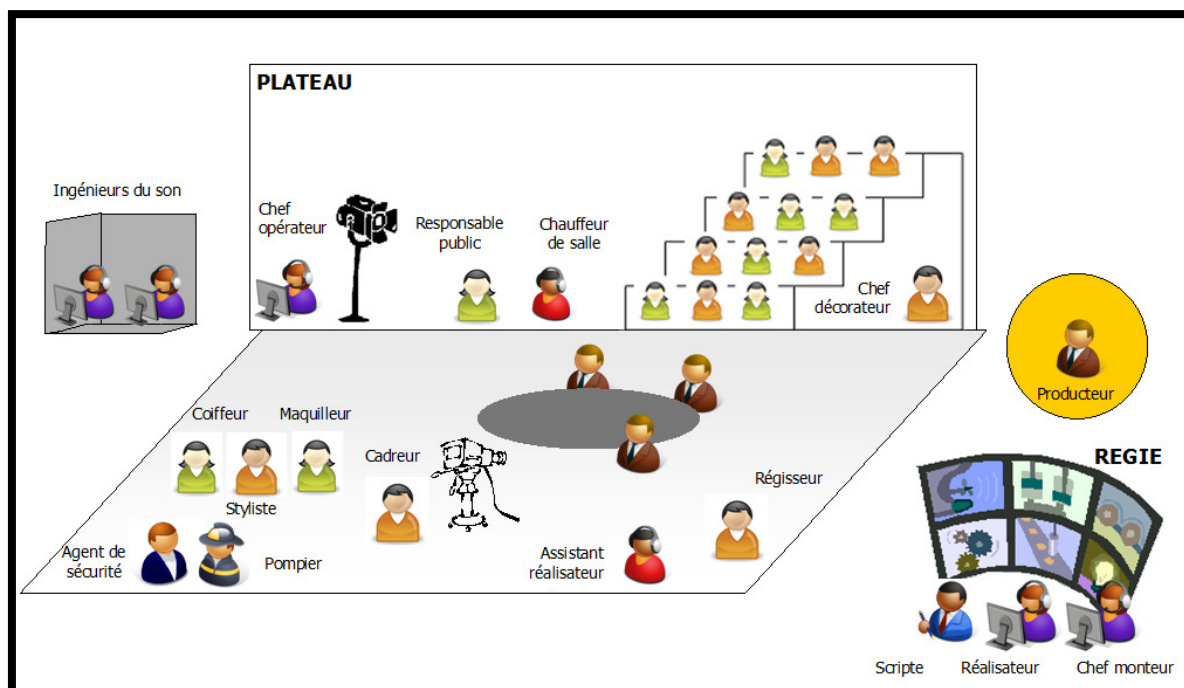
PLATEAU

Ingénieurs du son

Chef opérateur

Responsable public

Chauffeur de salle

Chef décorateur

Producteur

Coiffeur

Maquilleur

Styliste

Cadreur

Régisseur

REGIE

Agent de sécurité

Pompier

Assistant réalisateur

Scripte

Réalisateur

Chef monteur